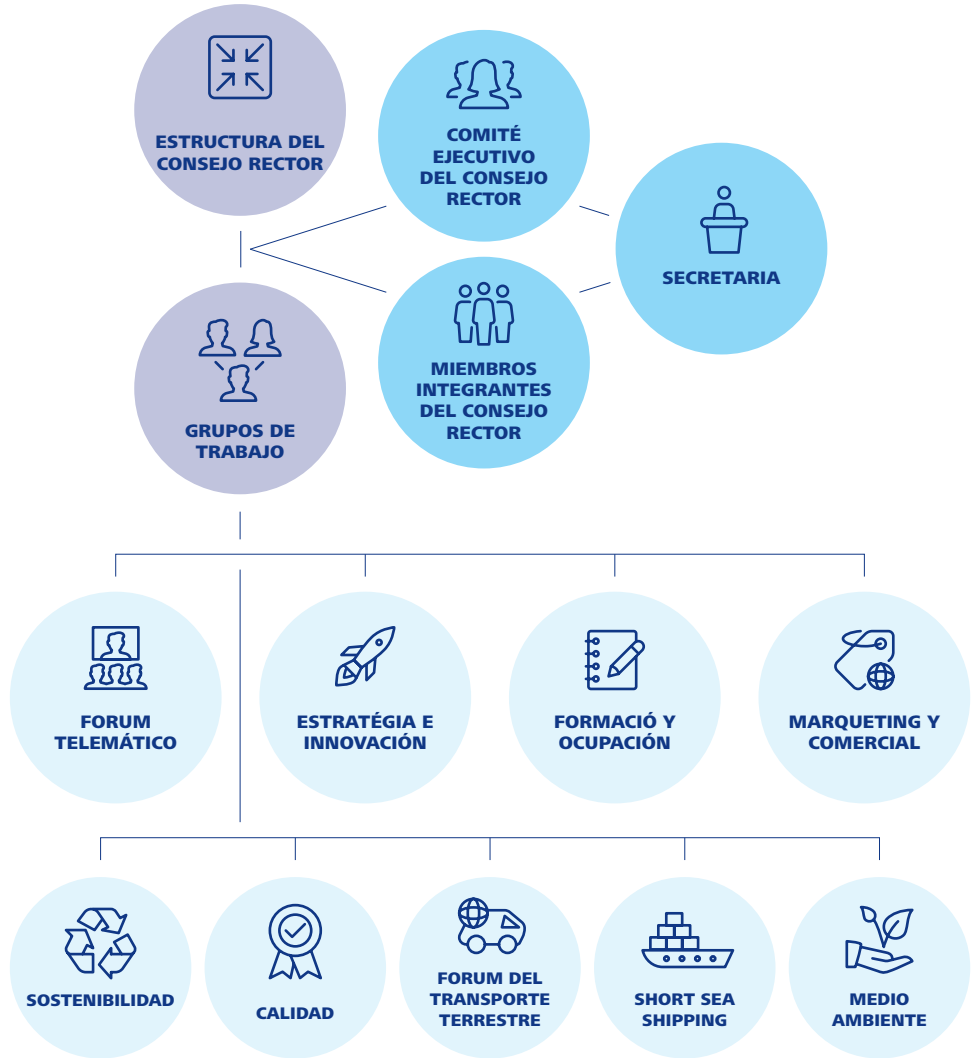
ESTRUCTURA DEL CONSEJO RECTOR

COMITÉ EJECUTIVO DEL CONSEJO RECTOR

SECRETARIA

MIEMBROS INTEGRANTES DEL CONSEJO RECTOR

GRUPOS DE TRABAJO

FORUM TELEMÁTICO

ESTRATÉGIA E INNOVACIÓN

FORMACIÓ Y OCUPACIÓN

MARQUETING Y COMERCIAL

SOSTENIBILIDAD

CALIDAD

FORUM DEL TRANSPORTE TERRESTRE

SHORT SEA SHIPPING

MEDIO AMBIENTE